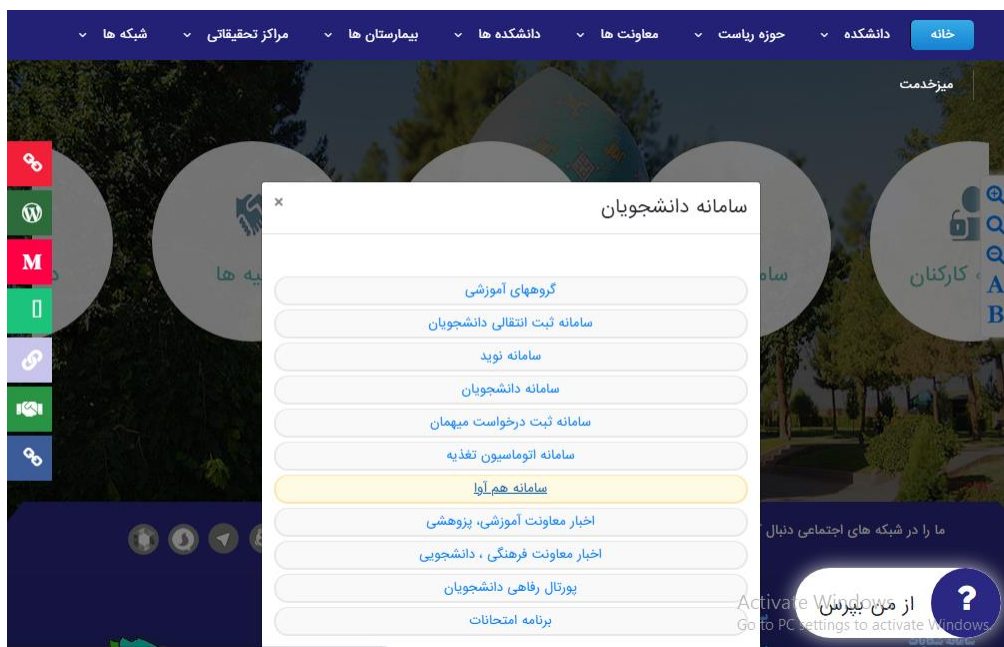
خانه
دانشکده
حوزه ریاست
معاونت ها
دانشکده ها
بیمارستان ها
مراکز تحقیقاتی
شبکه ها

میزخدمت

کارکنان
سام
یه ها
د

A
B

سامانه دانشجویان
×

گروههای آموزشی
سامانه ثبت انتقالی دانشجویان
سامانه نوید
سامانه دانشجویان
سامانه ثبت درخواست میهمان
سامانه اتوماسیون تغذیه
سامانه هم آوا
اخبار معاونت آموزشی، پژوهشی
اخبار معاونت فرهنگی ، دانشجویی
پورتال رفاهی دانشجویان
برنامه امتحانات

ما را در شبکه های اجتماعی دنبال

از من بپرس
?

Activate Windows
Go to PC settings to activate Windows.